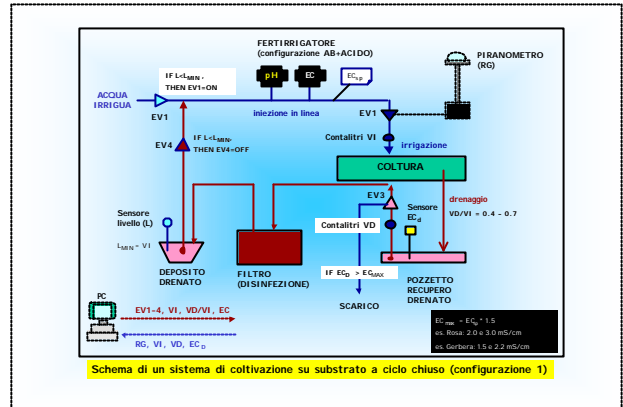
FERTIRRIGATORE
(configurazione AB+ACIDO)

PIRANOMETRO
(RG)

ACQUA IRRIGUA

IF L<$L_{MIN}$, THEN EV1=ON

pH

EC

$EC_{s.p.}$

EV1

iniezione in linea

EV1

Contalitri VI

irrigazione

EV4

IF L<$L_{MIN}$, THEN EV4=OFF

COLTURA

drenaggio

VD/VI = 0.4 - 0.7

EV3

Sensore $EC_d$

Sensore livello (L)

Contalitri VD

$L_{MIN}$ = VI

DEPOSITO DRENATO

FILTRO (DISINFEZIONE)

IF $EC_D$ > $EC_{MAX}$

POZZETTO RECUPERO DRENATO

SCARICO

PC

EV1-4, VI, VD/VI, EC

RG, VI, VD, $EC_D$

$EC_{max}$ = $EC_{sp}$ * 1.5
es. Rosa: 2.0 a 3.0 mS/cm
es. Gerbera: 1.5 e 2.2 mS/cm

Schema di un sistema di coltivazione su substrato a ciclo chiuso (configurazione 1)